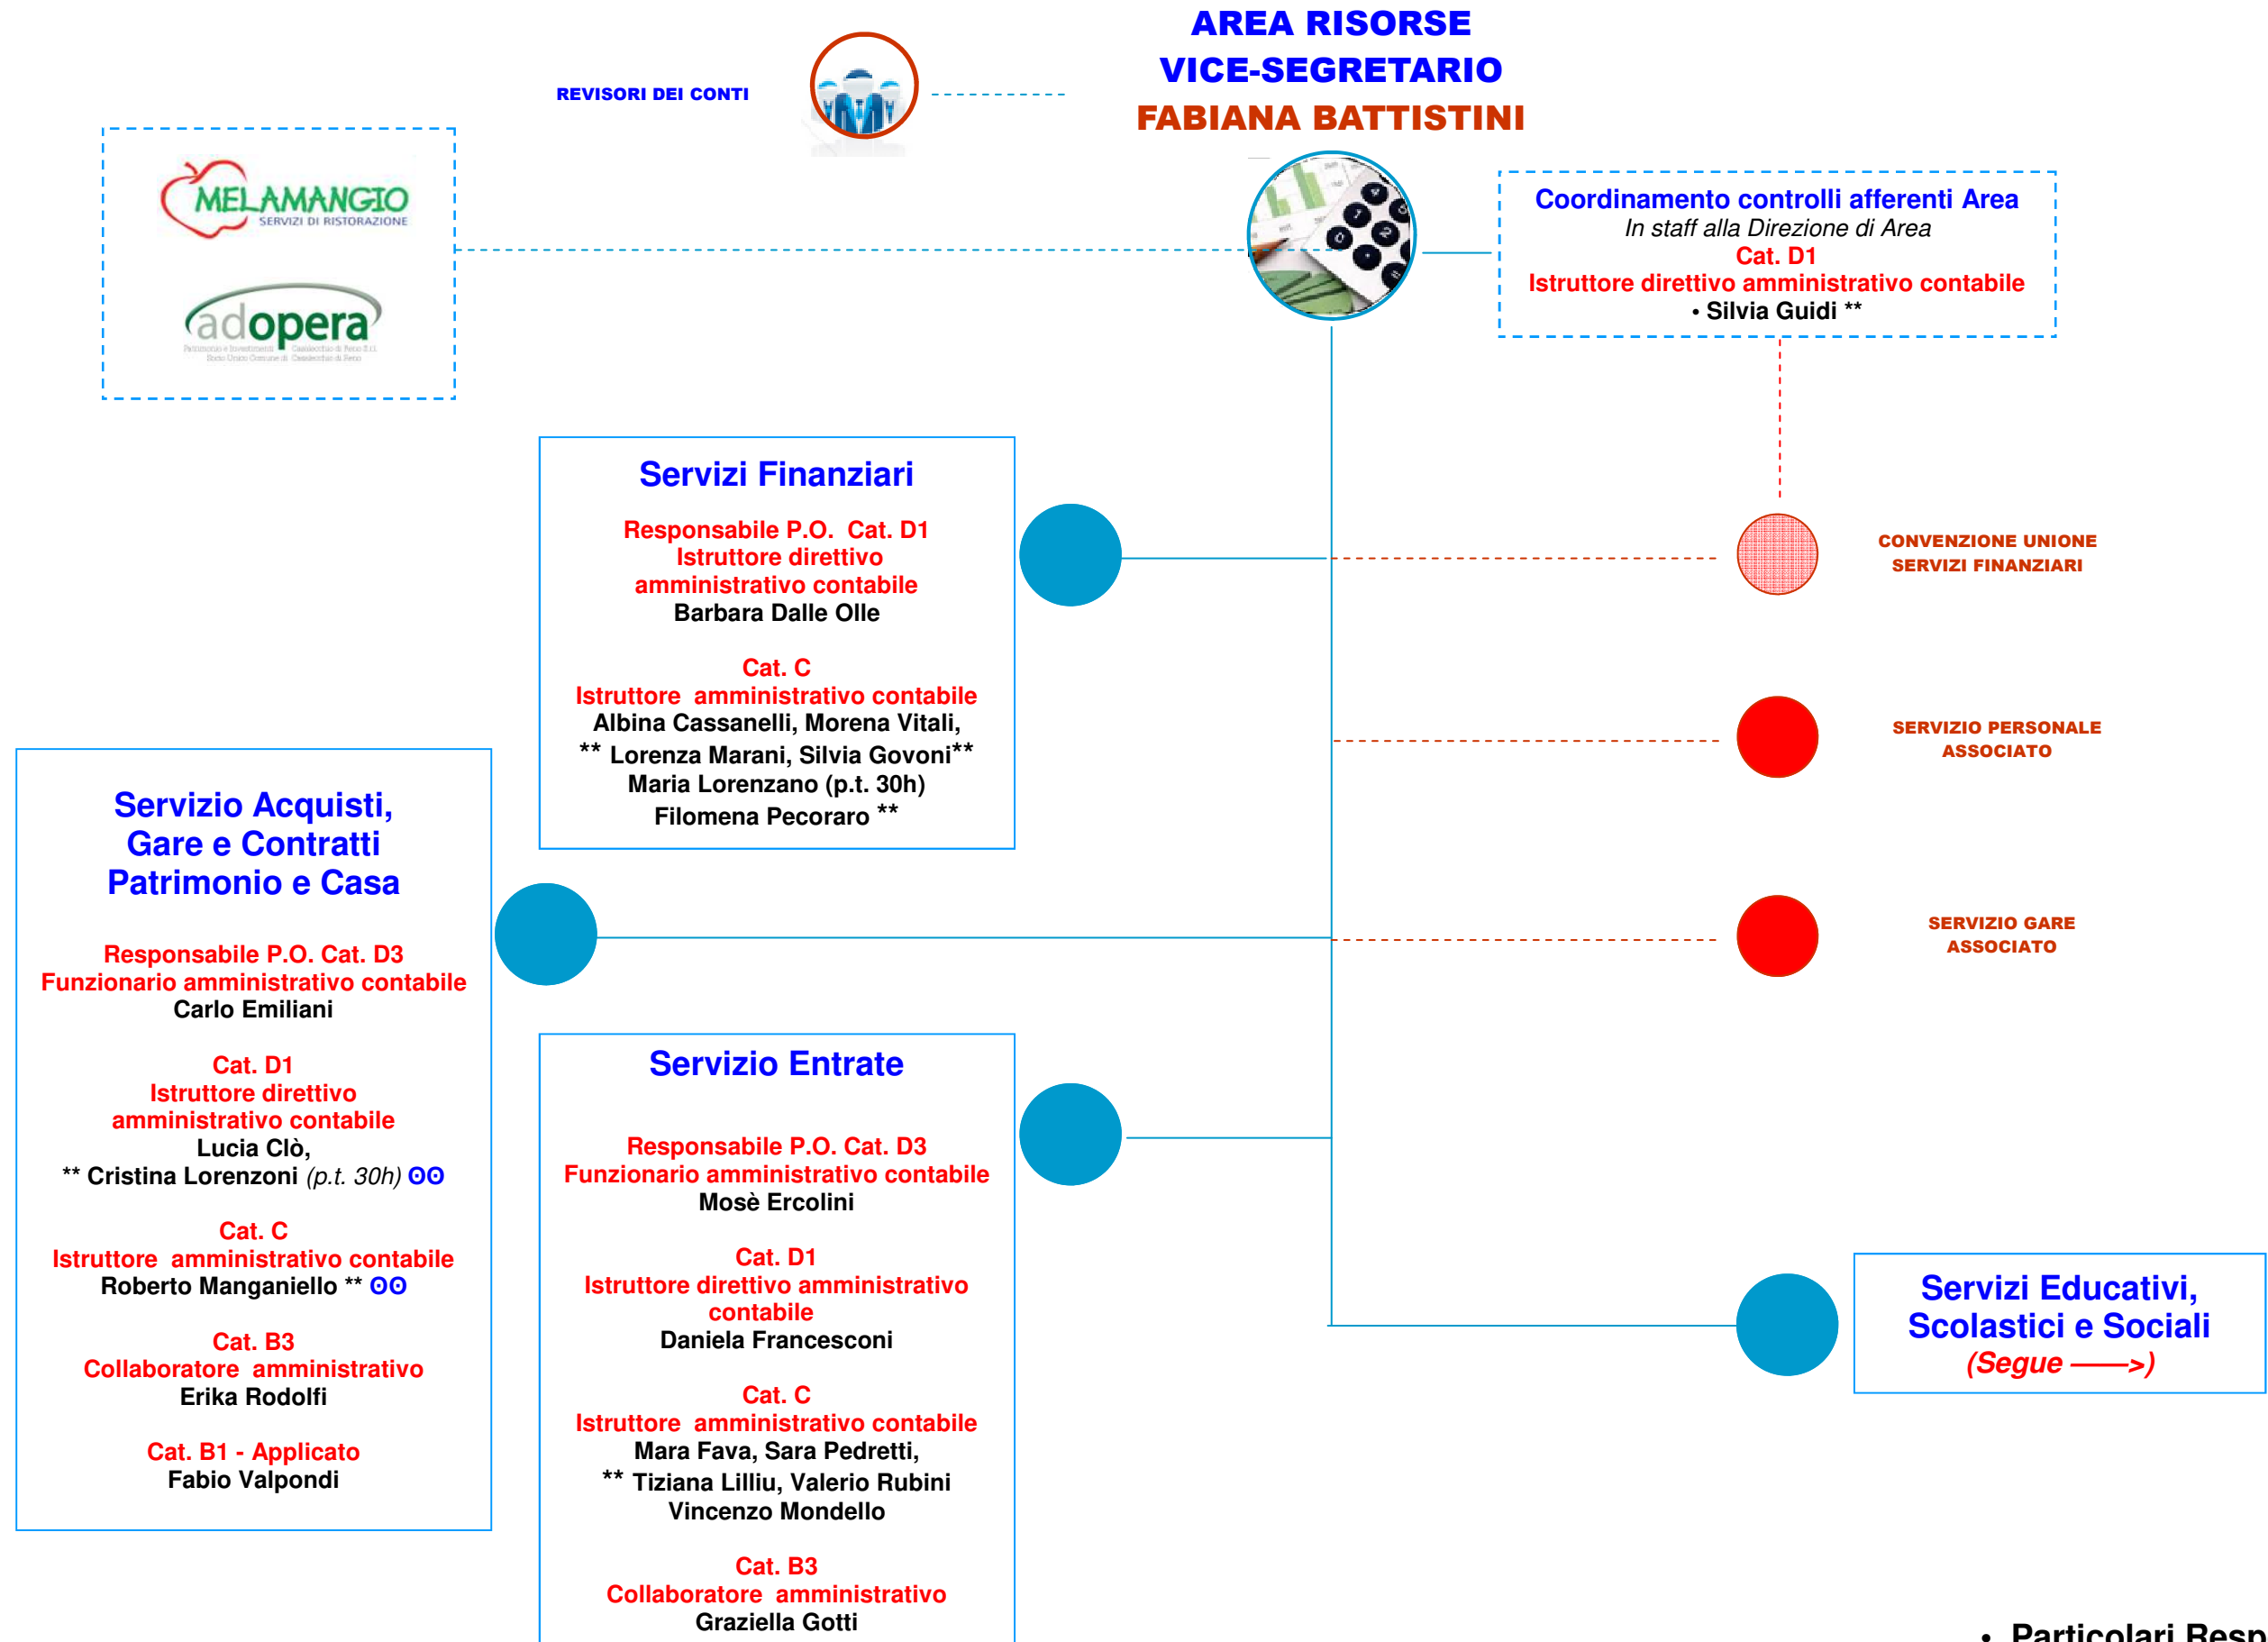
AREA RISORSE
VICE-SEGRETARIO
FABIANA BATTISTINI

REVISORI DEI CONTI

MELAMANGIO
SERVIZI DI RISTORAZIONE

adopera
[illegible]

Coordinamento controlli afferenti Area
*In staff alla Direzione di Area*
Cat. D1
Istruttore direttivo amministrativo contabile
• Silvia Guidi **

Servizi Finanziari

Responsabile P.O. Cat. D1
Istruttore direttivo amministrativo contabile
Barbara Dalle Olle

Cat. C
Istruttore amministrativo contabile
Albina Cassanelli, Morena Vitali,
** Lorenza Marani, Silvia Govoni**
Maria Lorenzano (p.t. 30h)
Filomena Pecoraro **

CONVENZIONE UNIONE SERVIZI FINANZIARI

SERVIZIO PERSONALE ASSOCIATO

SERVIZIO GARE ASSOCIATO

Servizio Acquisti, Gare e Contratti Patrimonio e Casa

Responsabile P.O. Cat. D3
Funzionario amministrativo contabile
Carlo Emiliani

Cat. D1
Istruttore direttivo amministrativo contabile
Lucia Clò,
** Cristina Lorenzoni *(p.t. 30h)* ʘʘ

Cat. C
Istruttore amministrativo contabile
Roberto Manganiello ** ʘʘ

Cat. B3
Collaboratore amministrativo
Erika Rodolfi

Cat. B1 - Applicato
Fabio Valpondi

Servizio Entrate

Responsabile P.O. Cat. D3
Funzionario amministrativo contabile
Mosè Ercolini

Cat. D1
Istruttore direttivo amministrativo contabile
Daniela Francesconi

Cat. C
Istruttore amministrativo contabile
Mara Fava, Sara Pedretti,
** Tiziana Lilliu, Valerio Rubini
Vincenzo Mondello

Cat. B3
Collaboratore amministrativo
Graziella Gotti

Servizi Educativi, Scolastici e Sociali
*(Segue ——>)*

• Particolari Resp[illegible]